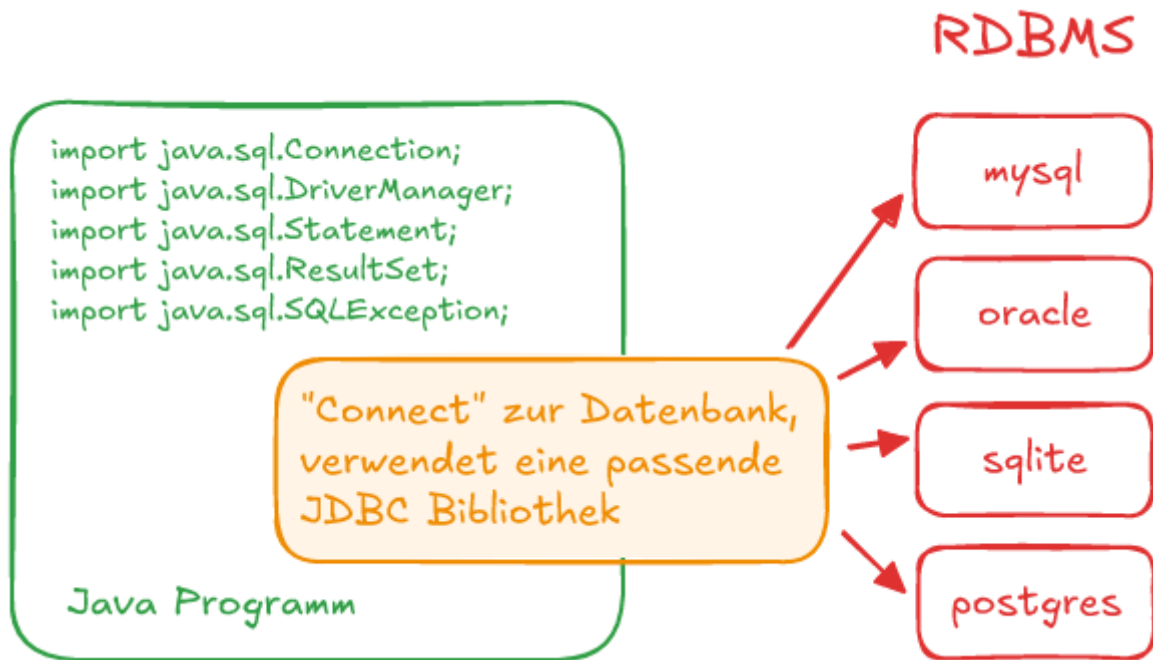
RDBMS

import java.sql.Connection;
import java.sql.DriverManager;
import java.sql.Statement;
import java.sql.ResultSet;
import java.sql.SQLException;

"Connect" zur Datenbank, verwendet eine passende JDBC Bibliothek

Java Programm

mysql

oracle

sqlite

postgres